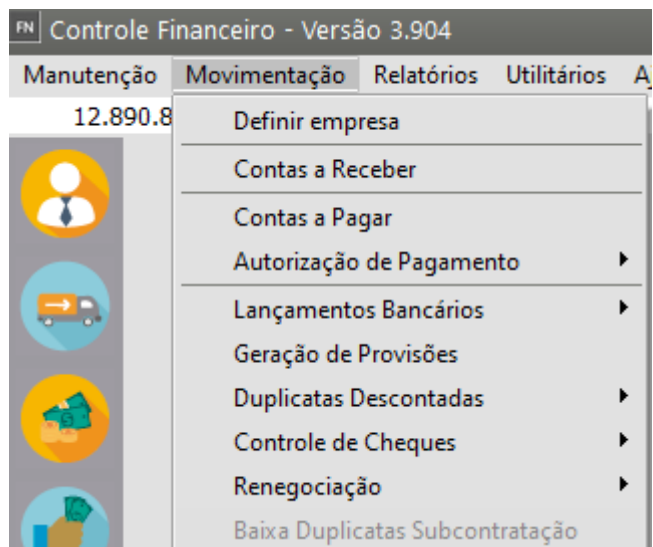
FN Controle Financeiro - Versão 3.904

Manutenção Movimentação Relatórios Utilitários A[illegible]

12.890.8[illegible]

Definir empresa

Contas a Receber

Contas a Pagar

Autorização de Pagamento

Lançamentos Bancários

Geração de Provisões

Duplicatas Descontadas

Controle de Cheques

Renegociação

Baixa Duplicatas Subcontratação